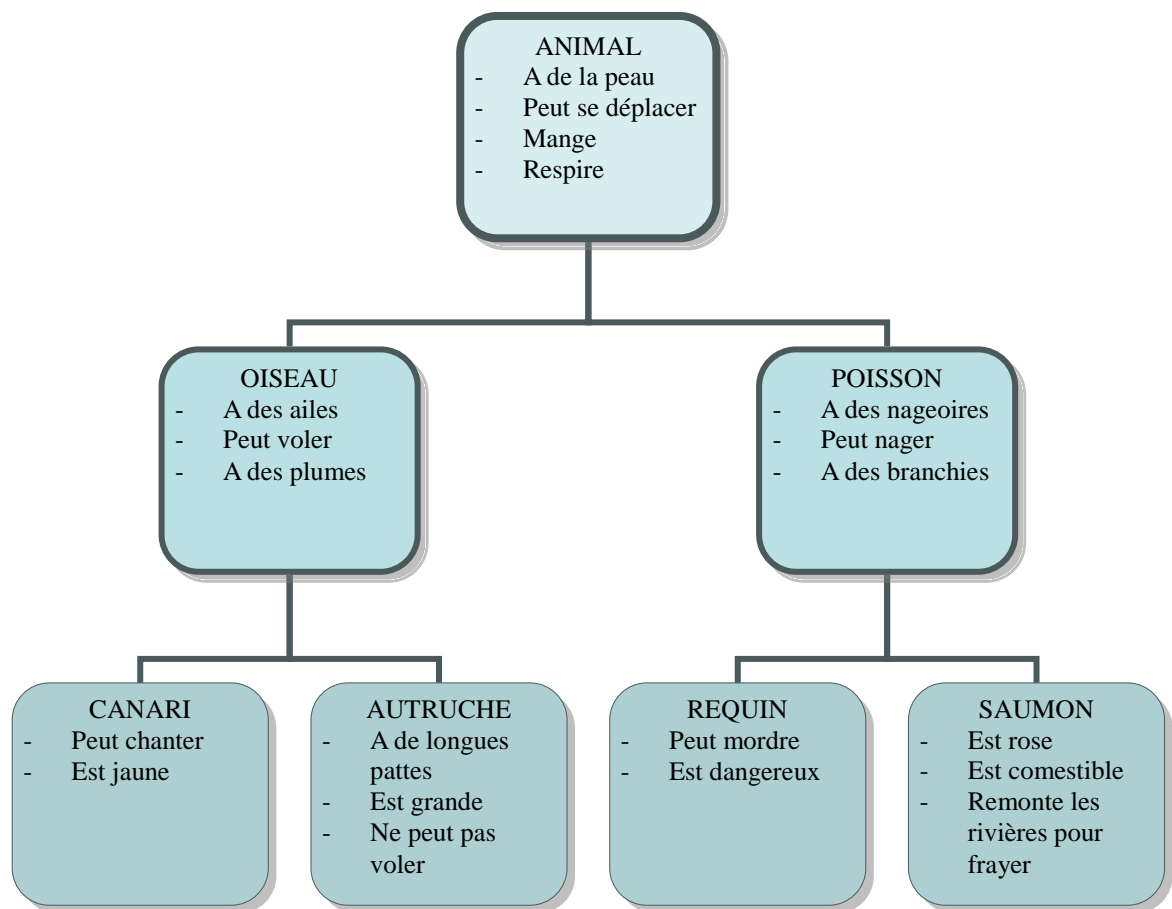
ANIMAL
- A de la peau
- Peut se déplacer
- Mange
- Respire

OISEAU
- A des ailes
- Peut voler
- A des plumes

POISSON
- A des nageoires
- Peut nager
- A des branchies

CANARI
- Peut chanter
- Est jaune

AUTRUCHE
- A de longues pattes
- Est grande
- Ne peut pas voler

REQUIN
- Peut mordre
- Est dangereux

SAUMON
- Est rose
- Est comestible
- Remonte les rivières pour frayer